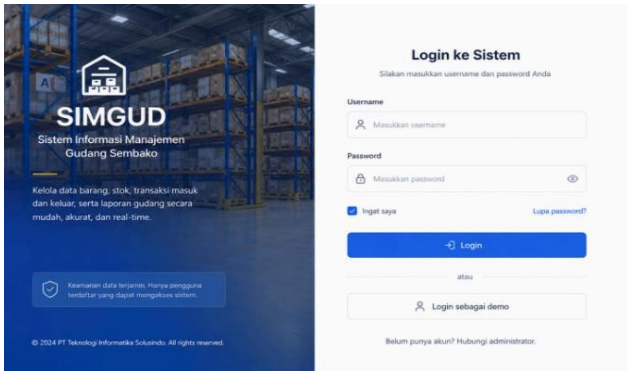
SIMGUD

Sistem Informasi Manajemen Gudang Sembako

Kelola data barang, stok, transaksi masuk dan keluar, serta laporan gudang secara mudah, akurat, dan real-time.

Keamanan data terjamin. Hanya pengguna terdaftar yang dapat mengakses sistem.

© 2024 PT Teknologi Informatika Solusindo. All rights reserved.

Login ke Sistem

Silakan masukkan username dan password Anda

Username

Masukkan username

Password

Masukkan password

Ingat saya

Lupa password?

Login

atau

Login sebagai demo

Belum punya akun? Hubungi administrator.